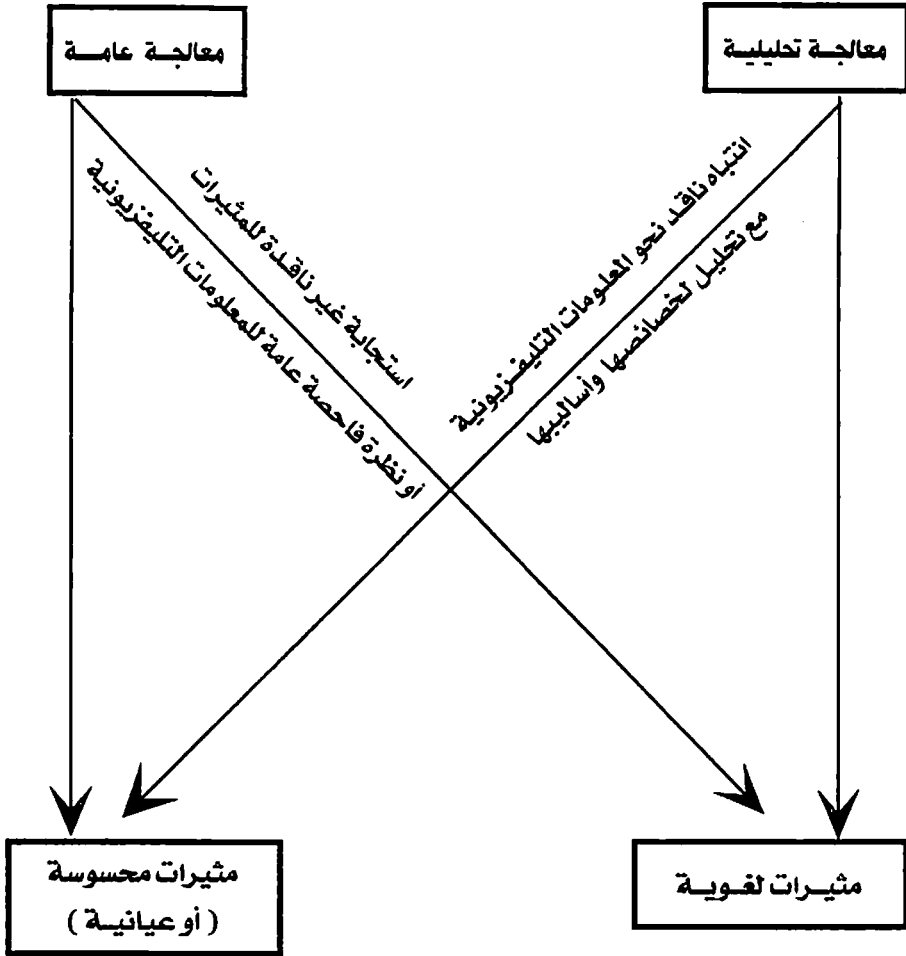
معالجـة تحليليـة

معالجـة عامـة

انتباه ناقد نحو المعلومات التليفزيونية
مع تحليل لخصائصها وأساليبها

استجابة غير ناقدة للمثيرات
أو نظرة فاحصة عامة للمعلومات التليفزيونية

مثيـرات لغـويـة

مثيرات محسوسة
( أو عيانيـة )